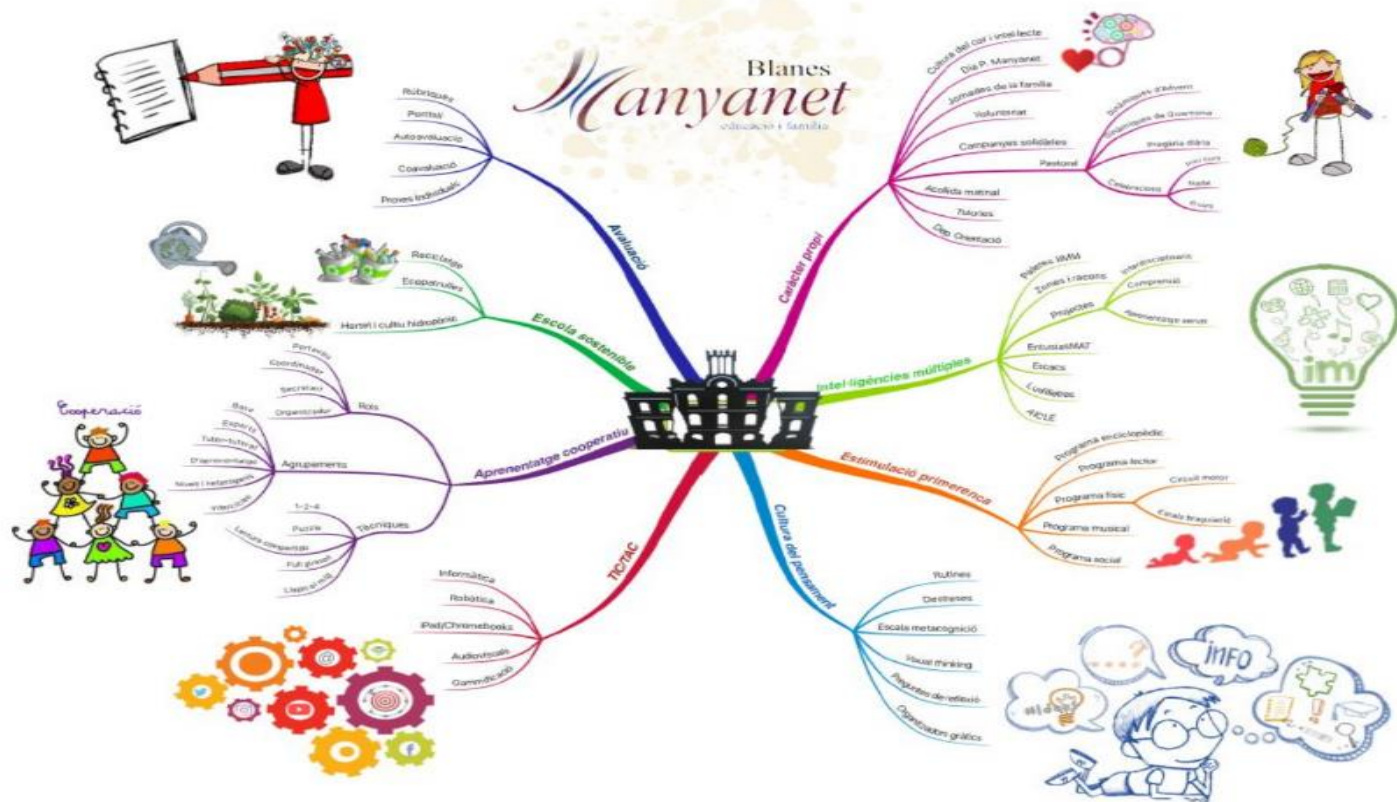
Blanes
Manyanet
educació i família

Avaluació
Rúbriques
Portfoli
Autoavaluació
Coavaluació
Proves individuals

Escola sostenible
Reciclatge
Ecopatrulles
Hort i cultiu hidropònic

Aprenentatge cooperatiu
Rols
Portaveu
Coordinador
Secretari
Organitzador
Agrupaments
Baix
Experts
Tutor-tutorat
D'aprenentatge
Nivell i heterogeni
Interclasse
Tècniques
1-2-4
Puzzle
Lectura compartida
Full giratori
Llapis al mig

Cooperació

TIC/TAC
Informàtica
Robòtica
iPad/Chromebooks
Audiovisuals
Gamificació

Caràcter propi
Cultura del cor i intel·lecte
Dia P. Manyanet
Jornades de la família
Voluntariat
Campanyes solidàries
Pastoral
Celebracions d'Advent
Celebracions de Quaresma
Pregària diària
Celebracions
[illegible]
Nadal
Pasqua
Acollida matinal
Tutories
Dep. Orientació

Intel·ligències múltiples
Paletes IIMM
Zones i racons
Projectes
Interdisciplinaris
Comprensió
Aprenentatge servei
EntusiasMAT
Escacs
Eveliteras
ARCLE

im

Estimulació primerenca
Programa enciclopèdic
Programa lector
Programa físic
Circuit motor
Escala braquiació
Programa musical
Programa social

Cultura del pensament
Rutines
Destreses
Escala metacognició
Visual thinking
Preguntes de reflexió
Organitzadors gràfics

INFO